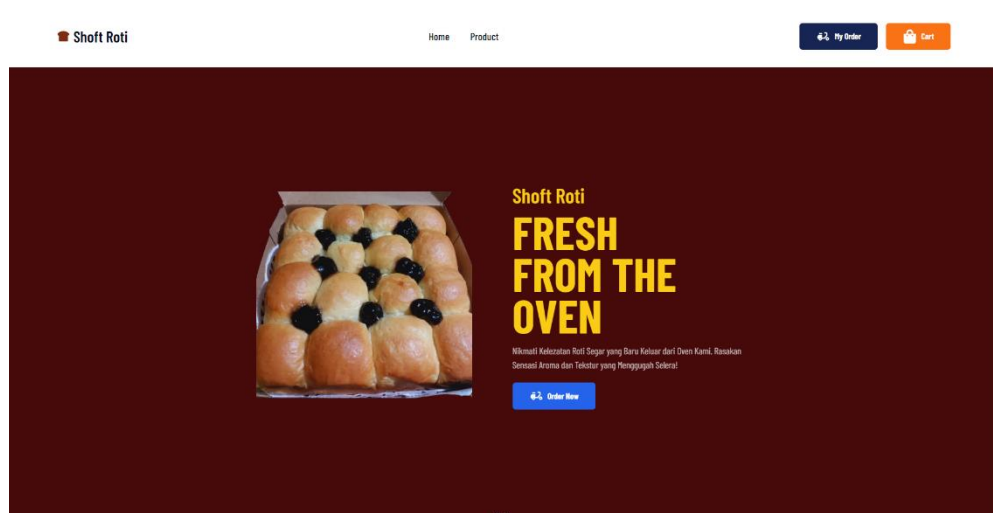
Shoft Roti

Home Product

My Order

Cart

Shoft Roti

FRESH FROM THE OVEN

Nikmati Kelezatan Roti Segar yang Baru Keluar dari Oven Kami. Rasakan Sensasi Aroma dan Tekstur yang Menggugah Selera!

Order Now